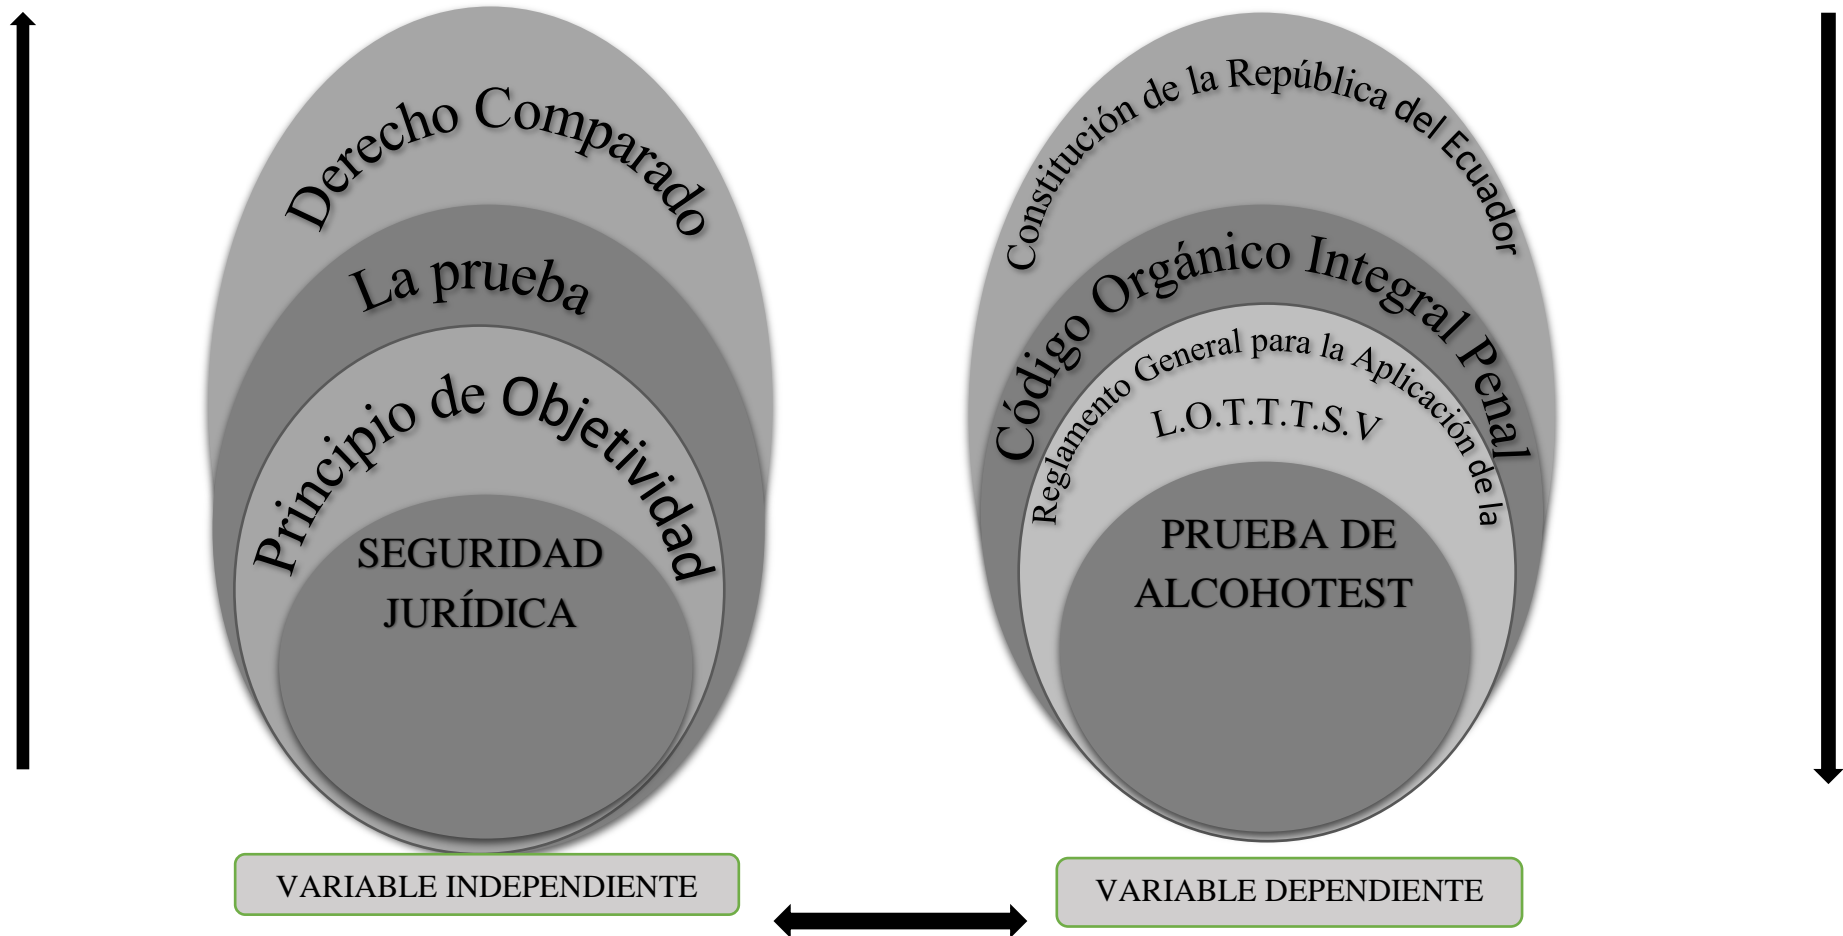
Derecho Comparado

La prueba

Principio de Objetividad

SEGURIDAD JURÍDICA

VARIABLE INDEPENDIENTE

Constitución de la República del Ecuador

Código Orgánico Integral Penal

Reglamento General para la Aplicación de la

L.O.T.T.T.S.V

PRUEBA DE ALCOHOTEST

VARIABLE DEPENDIENTE